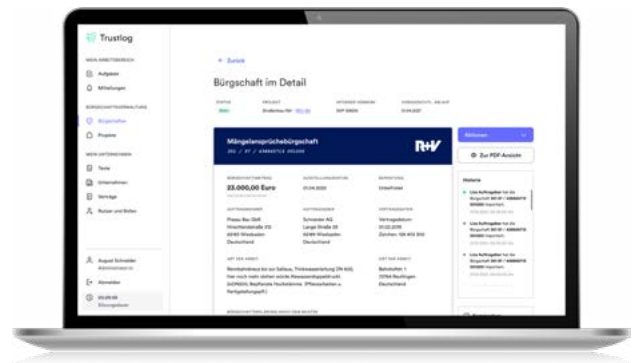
Trustlog

MEIN ARBEITSBEREICH

Aufgaben

Mitteilungen

BÜRGSCHAFTSVERWALTUNG

Bürgschaften

Projekte

MEIN UNTERNEHMEN

Team

Unternehmen

Verträge

Rollen und Rollen

August Schneider

Abmelden

← Zurück

Bürgschaft im Detail

Mängelansprüchebürgschaft

R+V

25.000,00 Euro

01.04.2020

Unbefristet

Presse Bau GbR

Schneider AG

Deutschland

Deutschland

Aktionen

Zur PDF-Ansicht

Historie